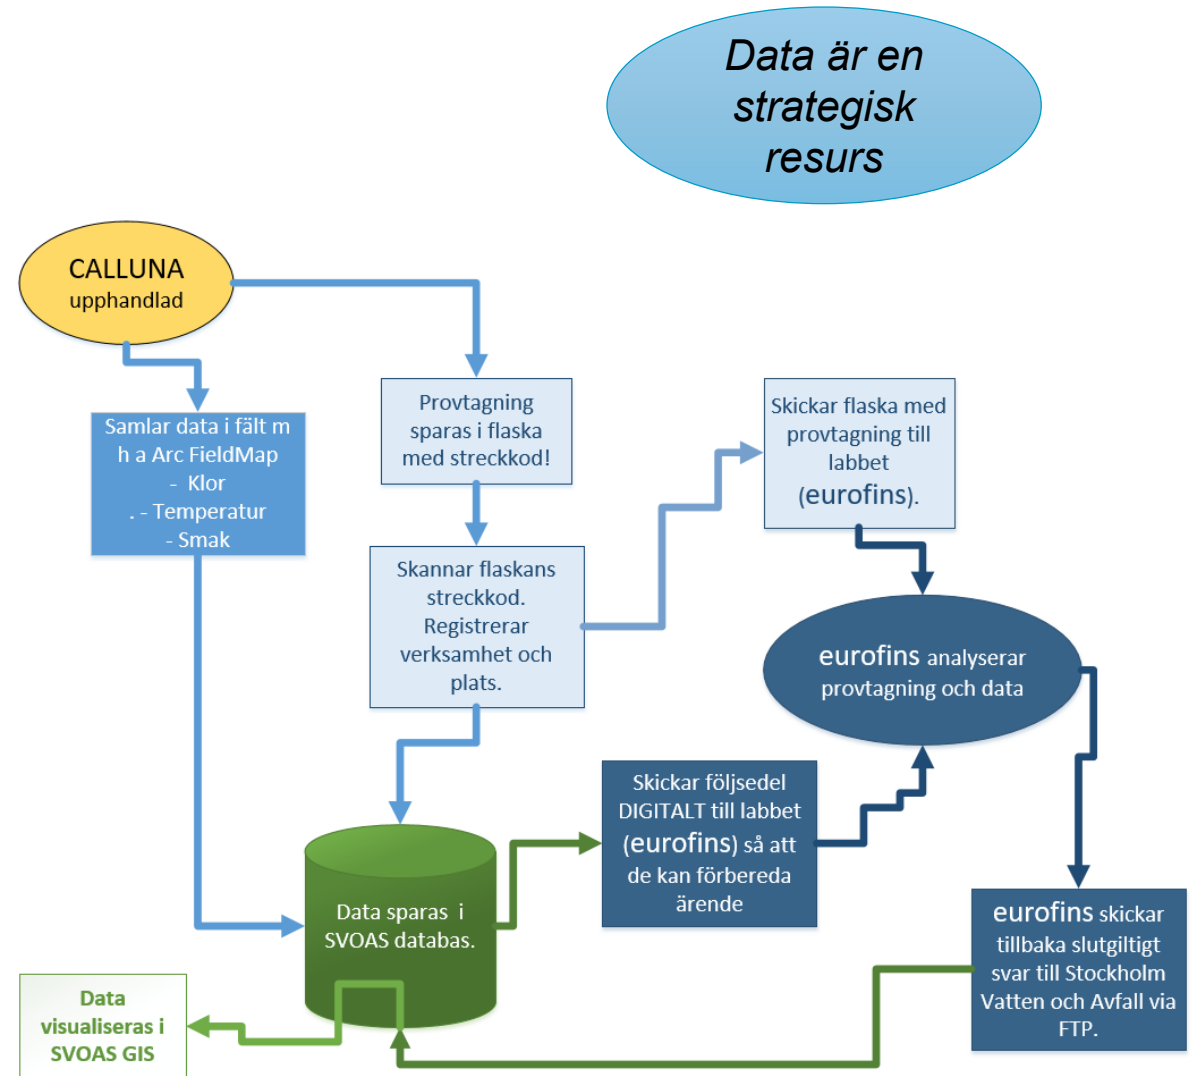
Data är en strategisk resurs

CALLUNA
upphandlad

Samlar data i fält m h a Arc FieldMap
- Klor
. - Temperatur
- Smak

Provtagning sparas i flaska med streckkod!

Skannar flaskans streckkod. Registrerar verksamhet och plats.

Skickar flaska med provtagning till labbet (eurofins).

eurofins analyserar provtagning och data

Skickar följsedel DIGITALT till labbet (eurofins) så att de kan förbereda ärende

Data sparas i SVOAS databas.

eurofins skickar tillbaka slutgiltigt svar till Stockholm Vatten och Avfall via FTP.

Data visualiseras i SVOAS GIS